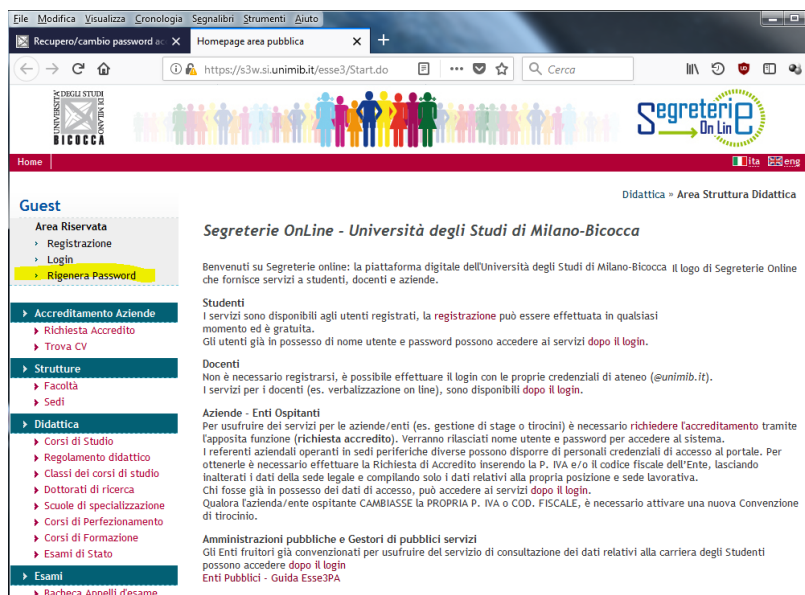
File Modifica Visualizza Cronologia Segnalibri Strumenti Aiuto

Recupero/cambio password ac ×   Homepage area pubblica ×   +

https://s3w.si.unimib.it/esse3/Start.do   Cerca

UNIVERSITÀ DEGLI STUDI DI MILANO BICOCCA

Segreterie On Line

Home   ita   eng

Didattica » Area Struttura Didattica

Guest

Area Riservata
› Registrazione
› Login
› Rigenera Password

Accreditamento Aziende
› Richiesta Accredito
› Trova CV

Strutture
› Facoltà
› Sedi

Didattica
› Corsi di Studio
› Regolamento didattico
› Classi dei corsi di studio
› Dottorati di ricerca
› Scuole di specializzazione
› Corsi di Perfezionamento
› Corsi di Formazione
› Esami di Stato

Esami
› Bacheca Appelli d'esame

Segreterie OnLine - Università degli Studi di Milano-Bicocca

Benvenuti su Segreterie online: la piattaforma digitale dell'Università degli Studi di Milano-Bicocca che fornisce servizi a studenti, docenti e aziende. Il logo di Segreterie Online

Studenti
I servizi sono disponibili agli utenti registrati, la registrazione può essere effettuata in qualsiasi momento ed è gratuita.
Gli utenti già in possesso di nome utente e password possono accedere ai servizi dopo il login.

Docenti
Non è necessario registrarsi, è possibile effettuare il login con le proprie credenziali di ateneo (@unimib.it).
I servizi per i docenti (es. verbalizzazione on line), sono disponibili dopo il login.

Aziende - Enti Ospitanti
Per usufruire dei servizi per le aziende/enti (es. gestione di stage o tirocini) è necessario richiedere l'accreditamento tramite l'apposita funzione (richiesta accredito). Verranno rilasciati nome utente e password per accedere al sistema.
I referenti aziendali operanti in sedi periferiche diverse possono disporre di personali credenziali di accesso al portale. Per ottenerle è necessario effettuare la Richiesta di Accredito inserendo la P. IVA e/o il codice fiscale dell'Ente, lasciando inalterati i dati della sede legale e compilando solo i dati relativi alla propria posizione e sede lavorativa.
Chi fosse già in possesso dei dati di accesso, può accedere ai servizi dopo il login.
Qualora l'azienda/ente ospitante CAMBIASSE la PROPRIA P. IVA o COD. FISCALE, è necessario attivare una nuova Convenzione di tirocinio.

Amministrazioni pubbliche e Gestori di pubblici servizi
Gli Enti fruitori già convenzionati per usufruire del servizio di consultazione dei dati relativi alla carriera degli Studenti possono accedere dopo il login
Enti Pubblici - Guida Esse3PA